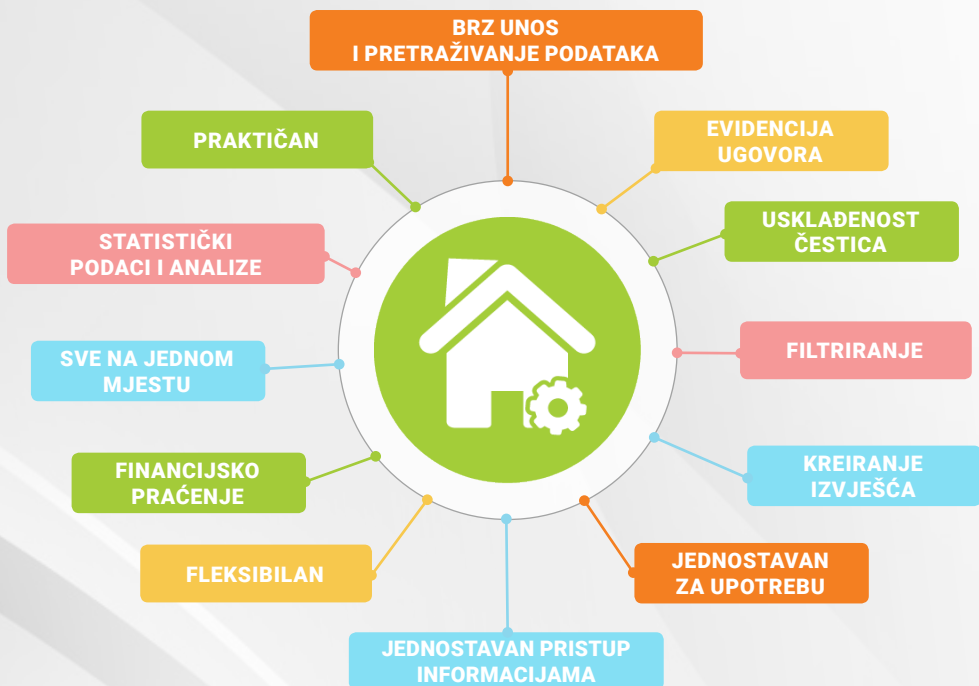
BRZ UNOS
I PRETRAŽIVANJE PODATAKA

PRAKTIČAN

EVIDENCIJA
UGOVORA

STATISTIČKI
PODACI I ANALIZE

USKLAĐENOST
ČESTICA

SVE NA JEDNOM
MJESTU

FILTRIRANJE

FINANCIJSKO
PRAĆENJE

KREIRANJE
IZVJEŠĆA

FLEKSIBILAN

JEDNOSTAVAN
ZA UPOTREBU

JEDNOSTAVAN PRISTUP
INFORMACIJAMA